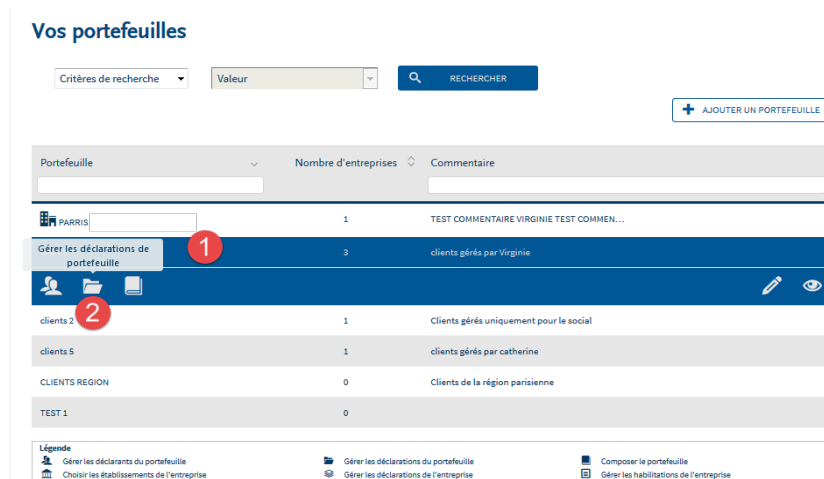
Vos portefeuilles

Critères de recherche
Valeur
RECHERCHER

AJOUTER UN PORTEFEUILLE

| Portefeuille | Nombre d'entreprises | Commentaire |
|---|---|---|
| PARRIS | 1 | TEST COMMENTAIRE VIRGINIE TEST COMMEN... |
| | 3 | clients gérés par Virginie |
| clients 2 | 1 | Clients gérés uniquement pour le social |
| clients 5 | 1 | clients gérés par catherine |
| CLIENTS REGION | 0 | Clients de la région parisienne |
| TEST 1 | 0 | |

Gérer les déclarations de portefeuille

1
2

Légende
Gérer les déclarants du portefeuille
Choisir les établissements de l'entreprise
Gérer les déclarations du portefeuille
Gérer les déclarations de l'entreprise
Composer le portefeuille
Gérer les habilitations de l'entreprise